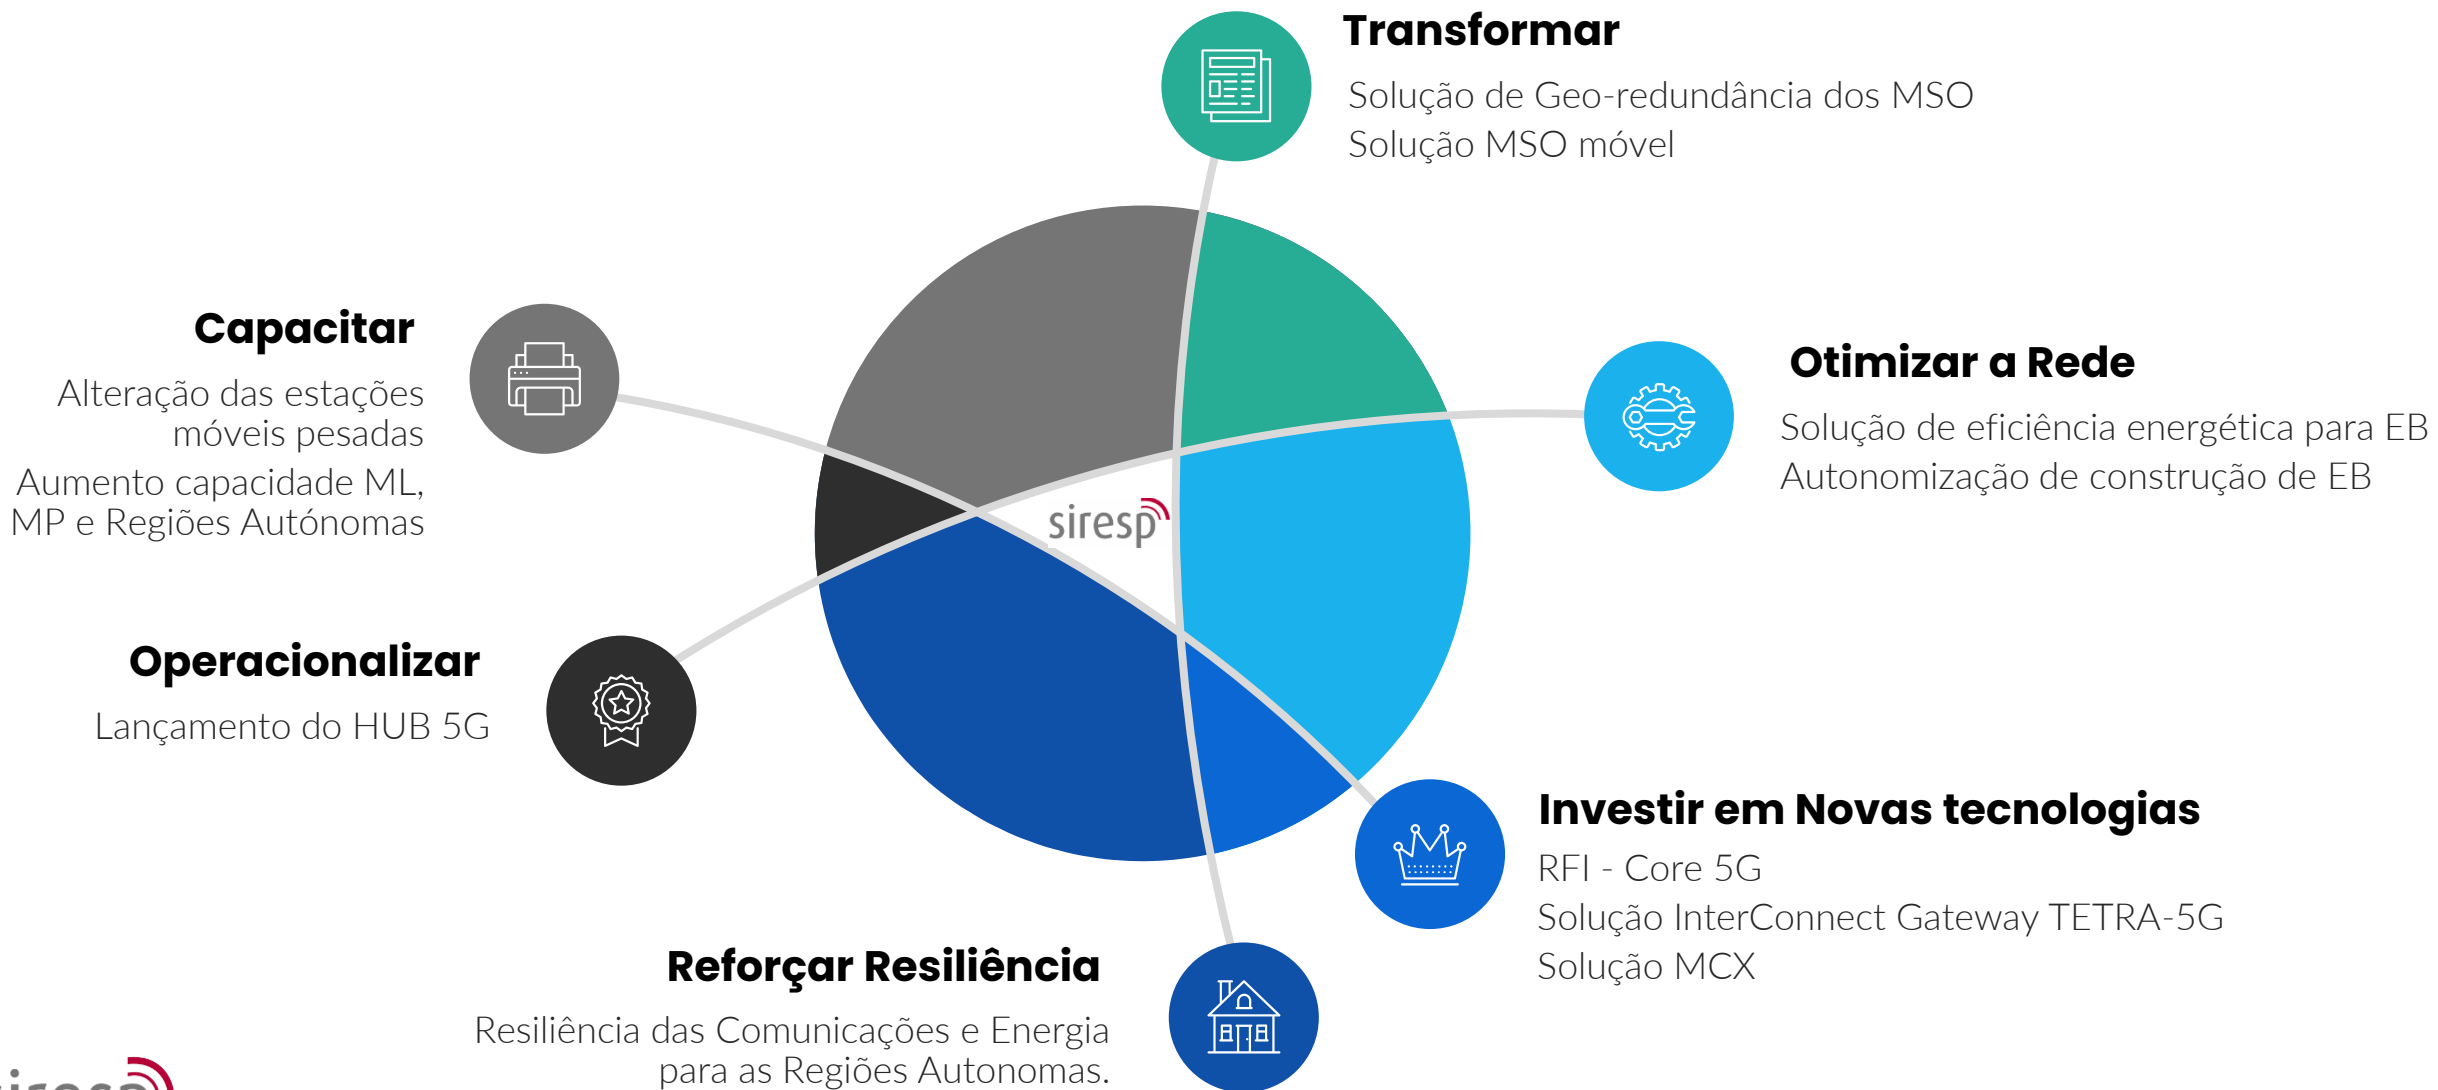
Transformar

Solução de Geo-redundância dos MSO
Solução MSO móvel

Capacitar

Alteração das estações móveis pesadas

Aumento capacidade ML, MP e Regiões Autónomas

Otimizar a Rede

Solução de eficiência energética para EB
Autonomização de construção de EB

siresp

Operacionalizar

Lançamento do HUB 5G

Investir em Novas tecnologias

RFI - Core 5G
Solução InterConnect Gateway TETRA-5G
Solução MCX

Reforçar Resiliência

Resiliência das Comunicações e Energia para as Regiões Autonomas.

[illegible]